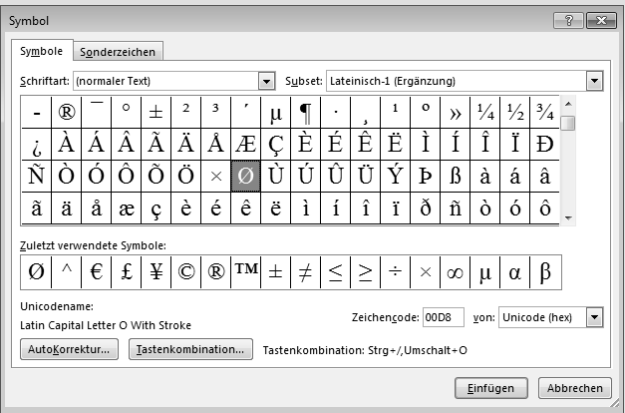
Symbol

? ×

Symbole | Sonderzeichen

Schriftart: (normaler Text)

Subset: Lateinisch-1 (Ergänzung)

| - | ® | ¯ | ° | ± | ² | ³ | ´ | µ | ¶ | · | ¸ | ¹ | º | » | ¼ | ½ | ¾ |
|---|---|---|---|---|---|---|---|---|---|---|---|---|---|---|---|---|---|
| ¿ | À | Á | Â | Ã | Ä | Å | Æ | Ç | È | É | Ê | Ë | Ì | Í | Î | Ï | Ð |
| Ñ | Ò | Ó | Ô | Õ | Ö | × | Ø | Ù | Ú | Û | Ü | Ý | Þ | ß | à | á | â |
| ã | ä | å | æ | ç | è | é | ê | ë | ì | í | î | ï | ð | ñ | ò | ó | ô |

Zuletzt verwendete Symbole:

| Ø | ^ | € | £ | ¥ | © | ® | ™ | ± | ≠ | ≤ | ≥ | ÷ | × | ∞ | µ | α | β |
|---|---|---|---|---|---|---|---|---|---|---|---|---|---|---|---|---|---|

Unicodename:
Latin Capital Letter O With Stroke

Zeichencode: 00D8 von: Unicode (hex)

AutoKorrektur... Tastenkombination... Tastenkombination: Strg+/,Umschalt+O

Einfügen Abbrechen